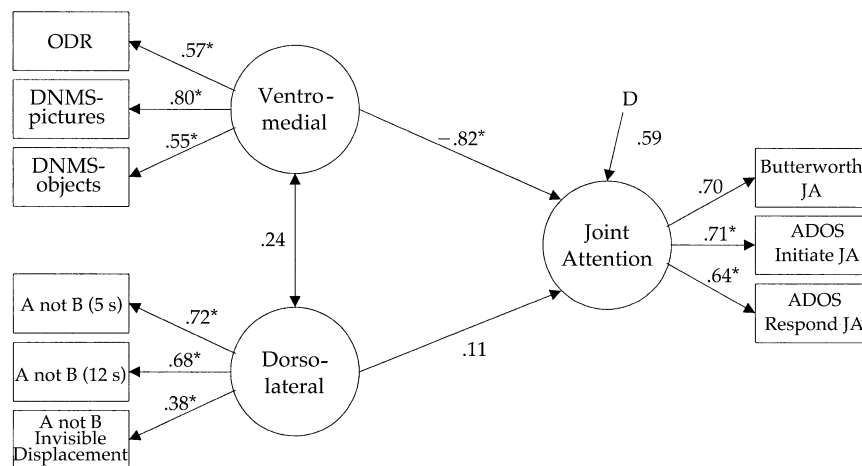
ODR
.57*
DNMS-pictures
.80*
Ventro-medial
DNMS-objects
.55*
−.82*
D
.59
Butterworth JA
.70
ADOS Initiate JA
.71*
Joint Attention
.64*
ADOS Respond JA
.24
A not B (5 s)
.72*
A not B (12 s)
.68*
Dorso-lateral
.11
.38*
A not B Invisible Displacement